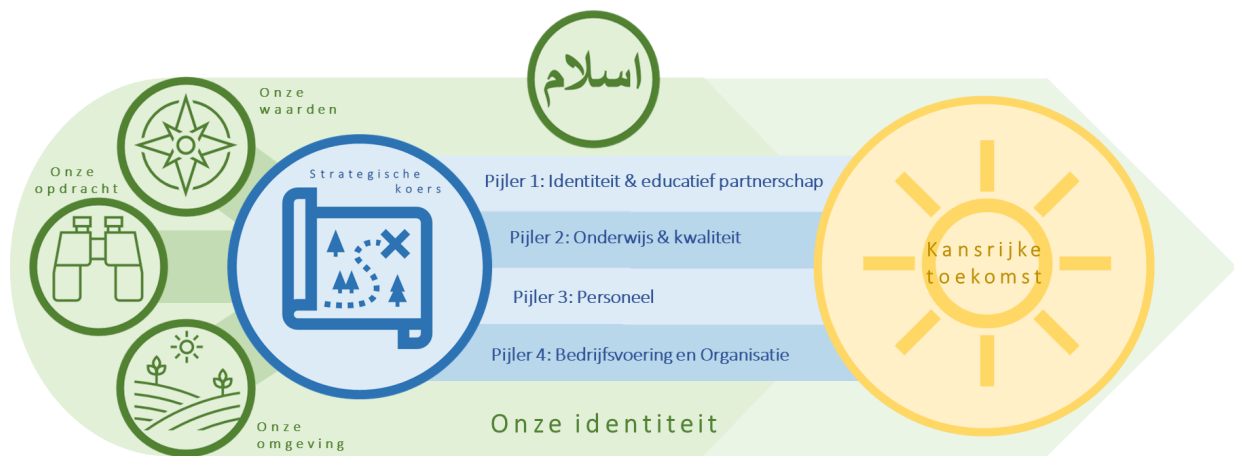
اسلام

Onze waarden

Onze opdracht

Onze omgeving

Strategische koers

Pijler 1: Identiteit & educatief partnerschap

Pijler 2: Onderwijs & kwaliteit

Pijler 3: Personeel

Pijler 4: Bedrijfsvoering en Organisatie

Kansrijke toekomst

Onze identiteit